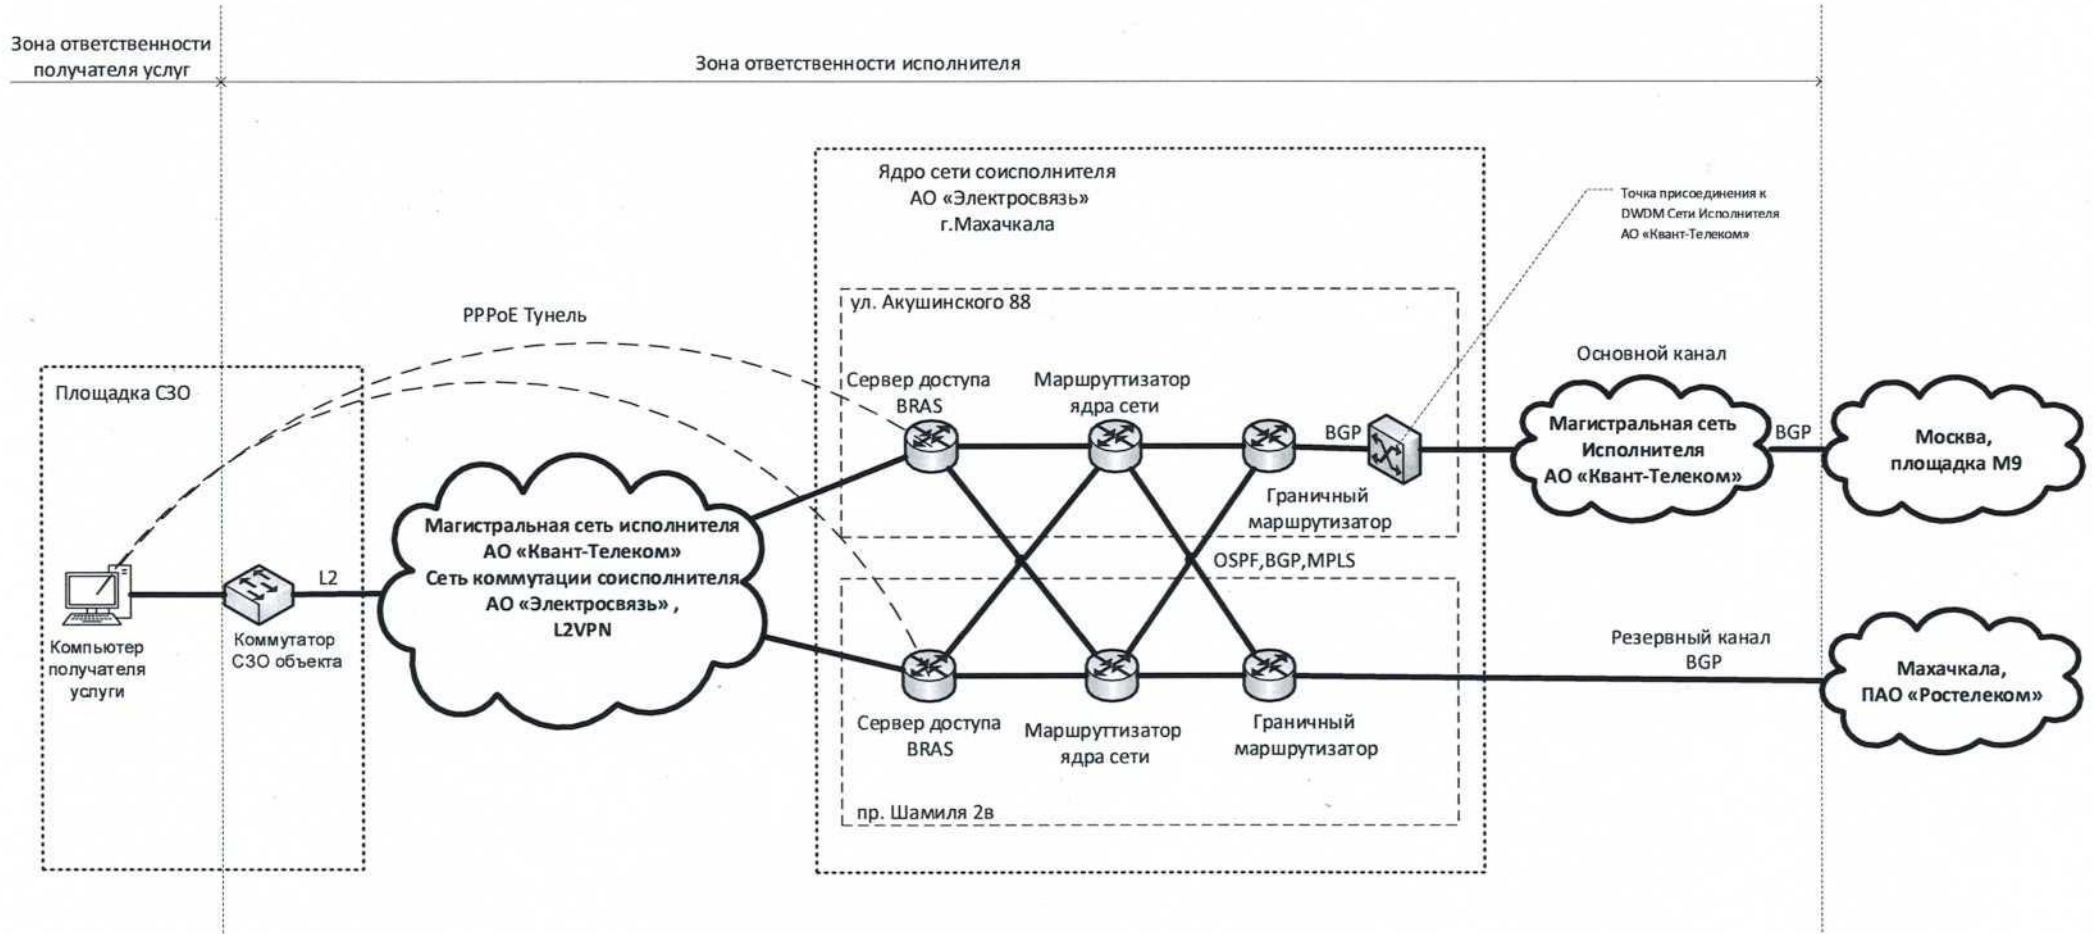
Зона ответственности получателя услуг

Зона ответственности исполнителя

Ядро сети соисполнителя АО «Электросвязь» г.Махачкала

Точка присоединения к DWDM Сети Исполнителя АО «Квант-Телеком»

ул. Акушинского 88

PPPoE Тунель

Основной канал

Площадка СЗО

Сервер доступа BRAS

Маршруттизатор ядра сети

BGP

Магистральная сеть Исполнителя АО «Квант-Телеком»

BGP

Москва, площадка М9

Граничный маршрутизатор

Магистральная сеть исполнителя АО «Квант-Телеком» Сеть коммутации соисполнителя АО «Электросвязь» , L2VPN

OSPF,BGP,MPLS

L2

Компьютер получателя услуги

Коммутатор СЗО объекта

Резервный канал BGP

Махачкала, ПАО «Ростелеком»

Сервер доступа BRAS

Маршруттизатор ядра сети

Граничный маршрутизатор

пр. Шамиля 2в